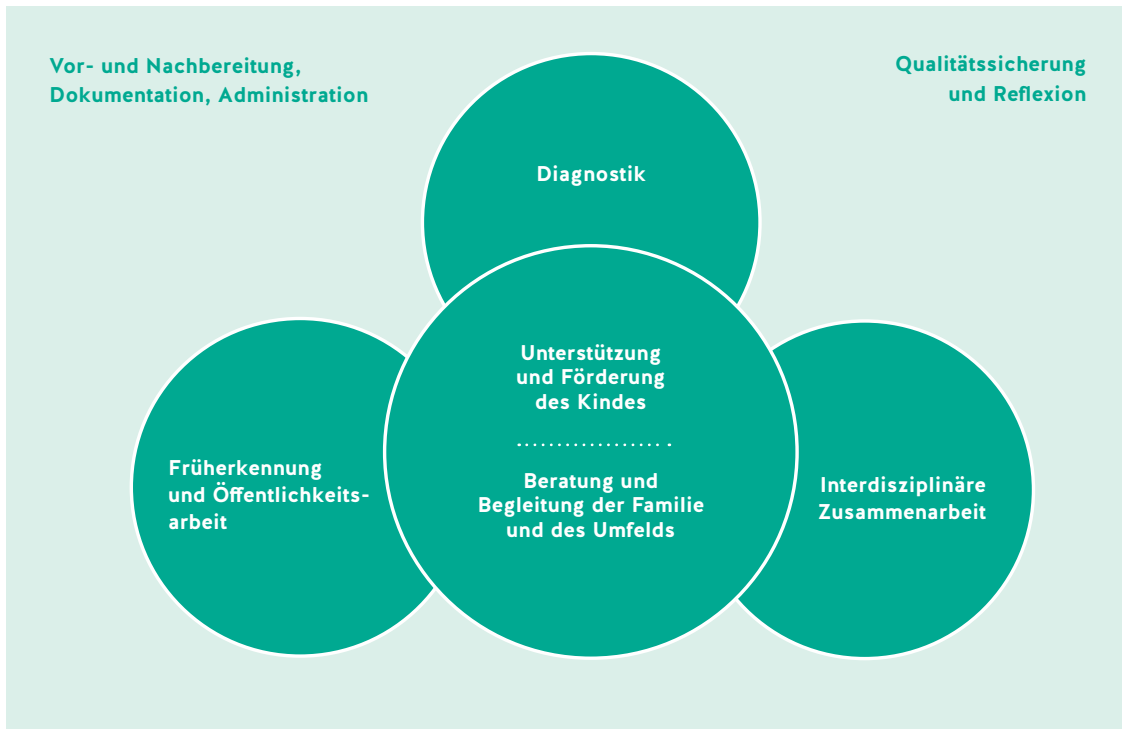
Vor- und Nachbereitung, Dokumentation, Administration

Qualitätssicherung und Reflexion

Diagnostik

Früherkennung und Öffentlichkeitsarbeit

Unterstützung und Förderung des Kindes

Beratung und Begleitung der Familie und des Umfelds

Interdisziplinäre Zusammenarbeit